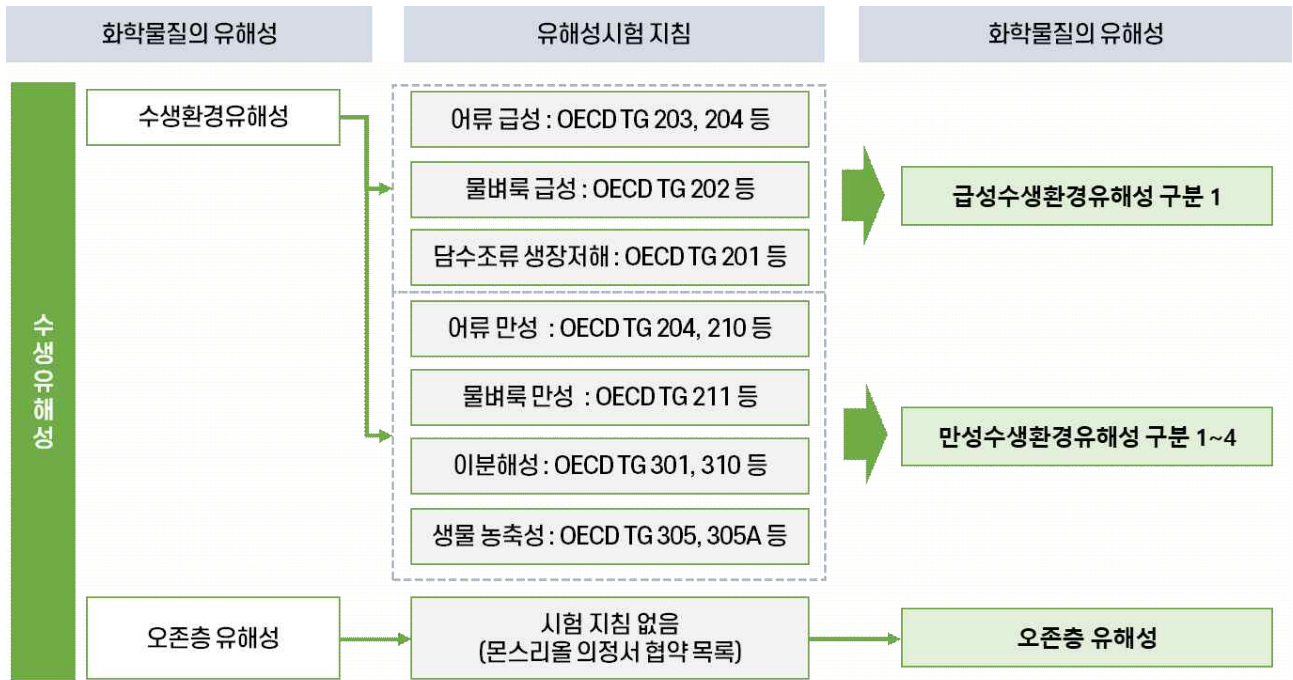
화학물질의 유해성

유해성시험 지침

화학물질의 유해성

수생유해성

수생환경유해성

어류 급성 : OECD TG 203, 204 등

물벼룩 급성 : OECD TG 202 등

담수조류 생장저해 : OECD TG 201 등

급성수생환경유해성 구분 1

어류 만성 : OECD TG 204, 210 등

물벼룩 만성 : OECD TG 211 등

이분해성 : OECD TG 301, 310 등

생물 농축성 : OECD TG 305, 305A 등

만성수생환경유해성 구분 1~4

오존층 유해성

시험 지침 없음
(몬스리올 의정서 협약 목록)

오존층 유해성